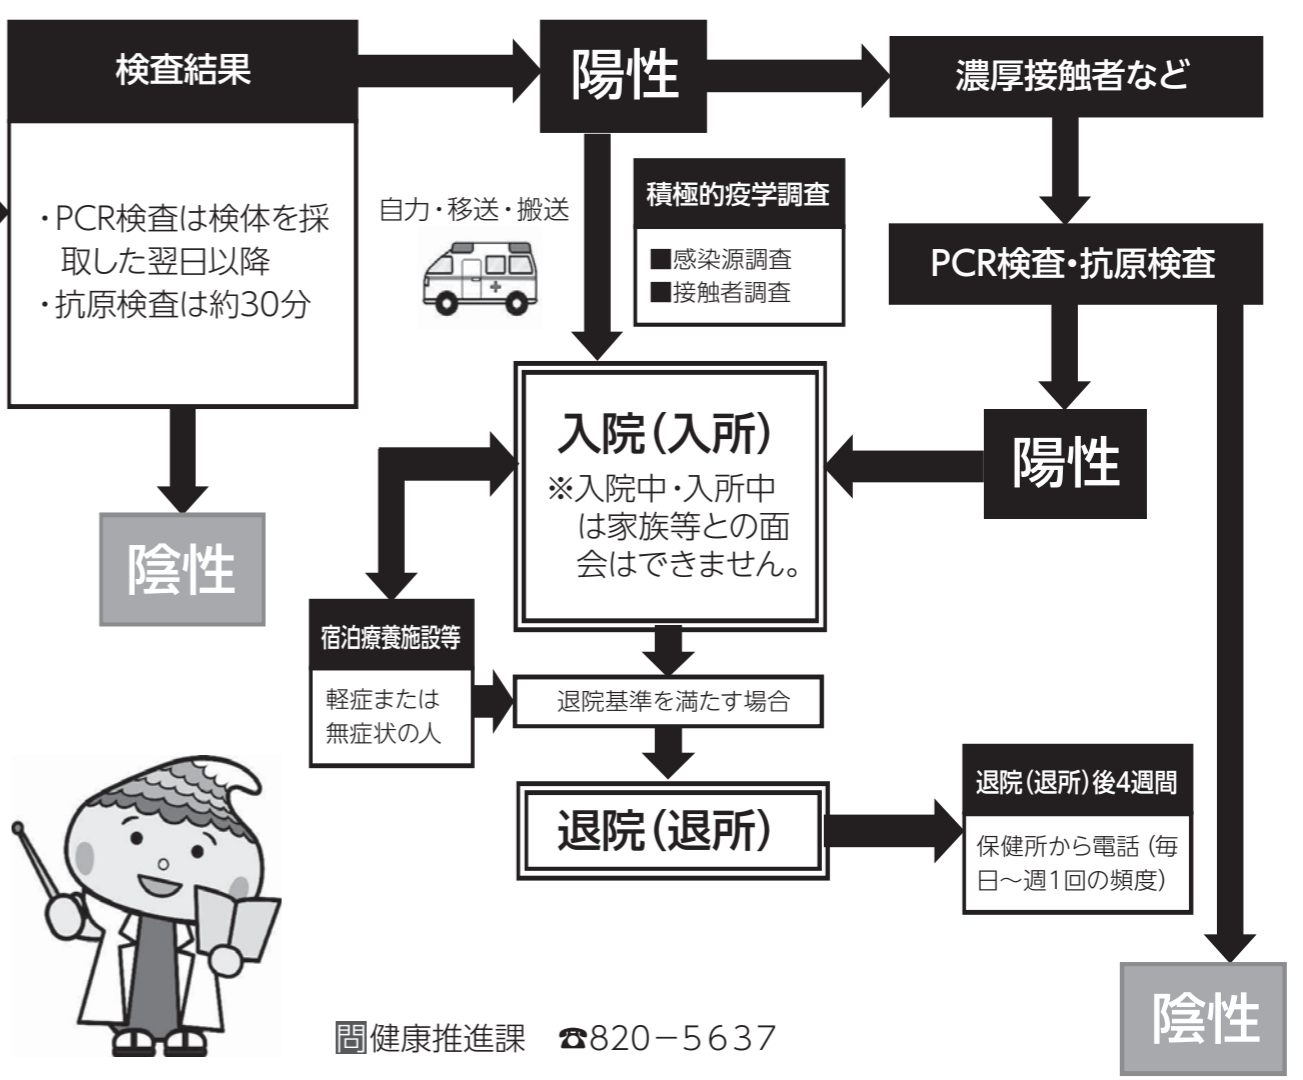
検査結果

・PCR検査は検体を採取した翌日以降
・抗原検査は約30分

陰性

陽性

濃厚接触者など

自力・移送・搬送

積極的疫学調査

■感染源調査
■接触者調査

PCR検査・抗原検査

入院(入所)
※入院中・入所中は家族等との面会はできません。

陽性

宿泊療養施設等

軽症または無症状の人

退院基準を満たす場合

退院(退所)

退院(退所)後4週間

保健所から電話(毎日～週1回の頻度)

陰性

問健康推進課　☎820－5637